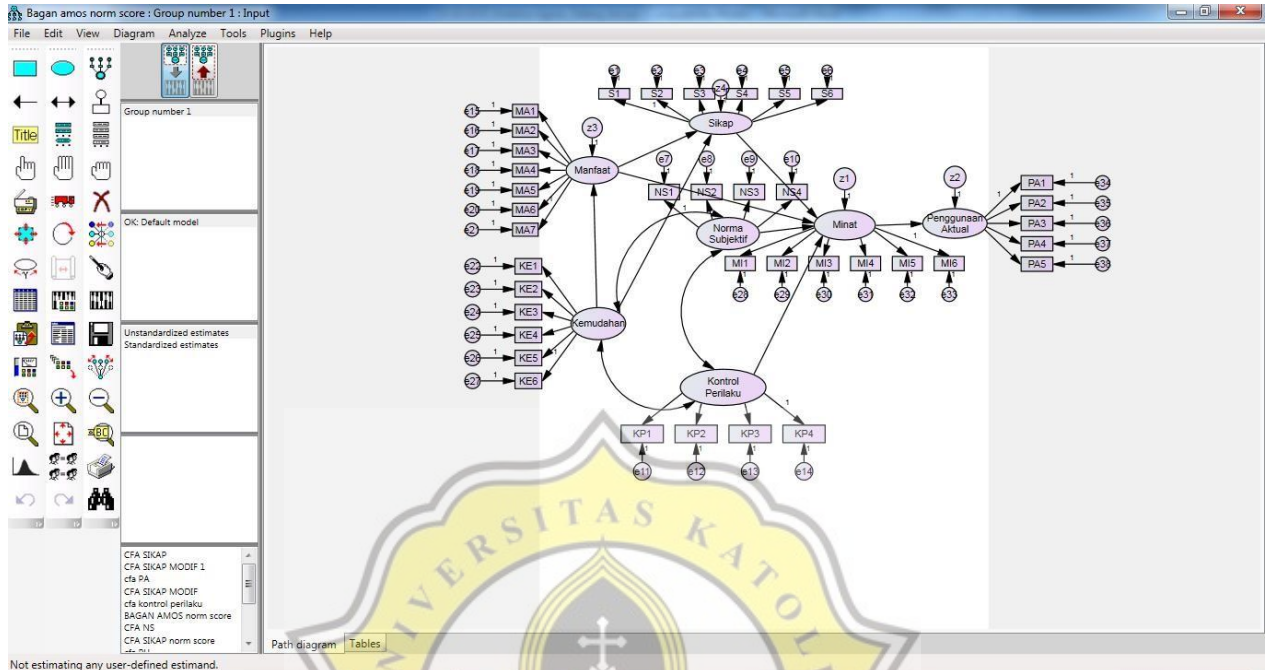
Bagan amos norm score : Group number 1 : Input

File Edit View Diagram Analyze Tools Plugins Help

Title

Group number 1

OK: Default model

Unstandardized estimates
Standardized estimates

CFA SIKAP
CFA SIKAP MODIF 1
cfa PA
CFA SIKAP MODIF
cfa kontrol perilaku
BAGAN AMOS norm score
CFA NS
CFA SIKAP norm score

Path diagram Tables

Not estimating any user-defined estimand.

S1 S2 S3 S4 S5 S6
z4
Sikap
z3
MA1 MA2 MA3 MA4 MA5 MA6 MA7
Manfaat
e7 e8 e9 e10
NS1 NS2 NS3 NS4
z1
Minat
z2
Penggunaan Aktual
PA1 PA2 PA3 PA4 PA5
e34 e35 e36 e37 e38
Norma Subjektif
MI1 MI2 MI3 MI4 MI5 MI6
e28 e29 e30 e31 e32 e33
KE1 KE2 KE3 KE4 KE5 KE6
e22 e23 e24 e25 e26 e27
Kemudahan
Kontrol Perilaku
KP1 KP2 KP3 KP4
e11 e12 e13 e14
1

ERSITAS KATOL